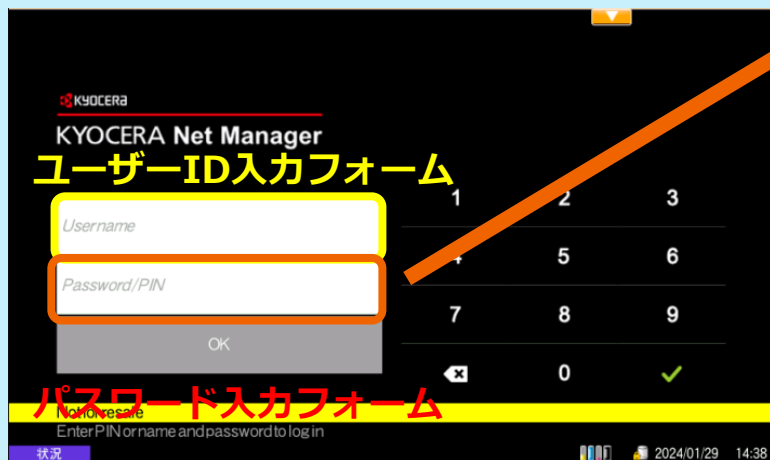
KYOCERA

KYOCERA Net Manager

ユーザーID入力フォーム

Username

Password/PIN

OK

1 2 3
4 5 6
7 8 9
0

パスワード入力フォーム

Not for resale

Enter PIN or name and password to log in

状況

2024/01/29 14:38